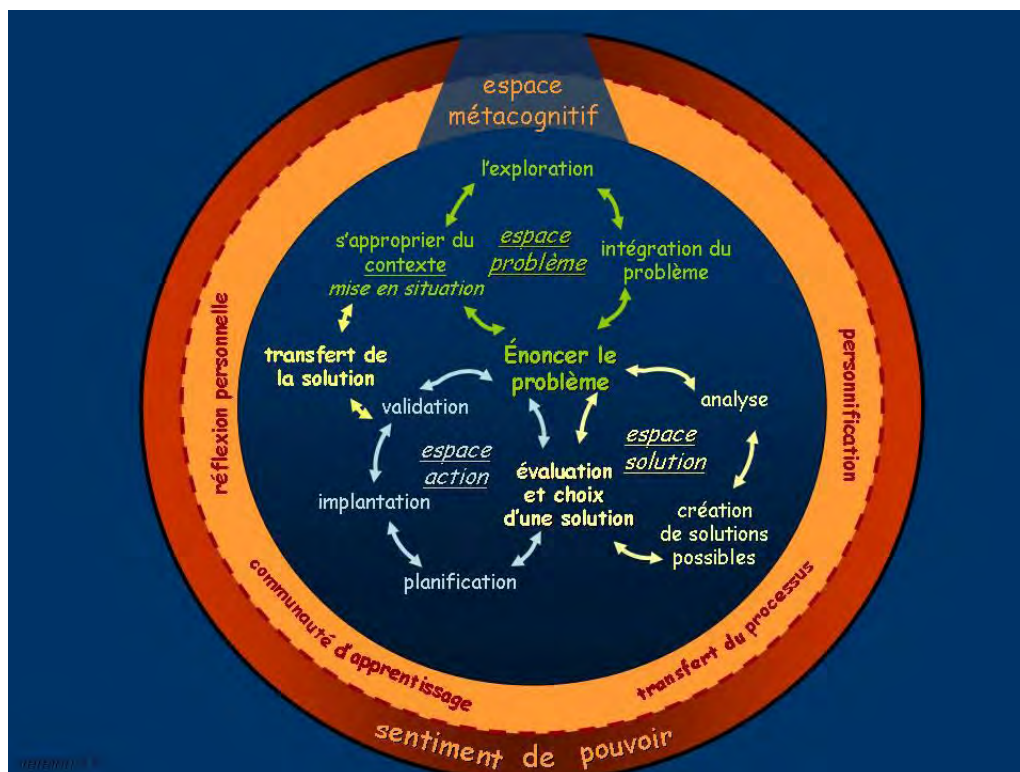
espace métacognitif

l'exploration

s'approprier du contexte
mise en situation

espace problème

intégration du problème

transfert de la solution

Énoncer le problème

validation

analyse

espace action

espace solution

implantation

évaluation et choix d'une solution

création de solutions possibles

planification

réflexion personnelle

personnification

communauté d'apprentissage

transfert du processus

sentiment de pouvoir

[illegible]